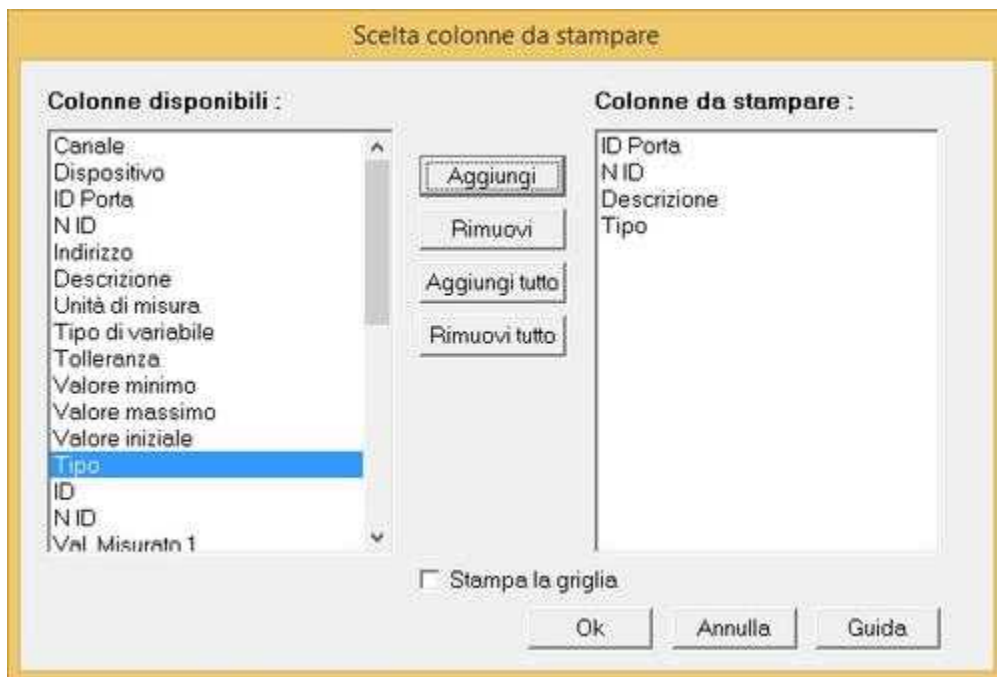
Scelta colonne da stampare

Colonne disponibili :

Canale
Dispositivo
ID Porta
N ID
Indirizzo
Descrizione
Unità di misura
Tipo di variabile
Tolleranza
Valore minimo
Valore massimo
Valore iniziale
Tipo
ID
N ID
Val. Misurato 1

Aggiungi

Rimuovi

Aggiungi tutto

Rimuovi tutto

Colonne da stampare :

ID Porta
N ID
Descrizione
Tipo

Stampa la griglia

Ok

Annulla

Guida